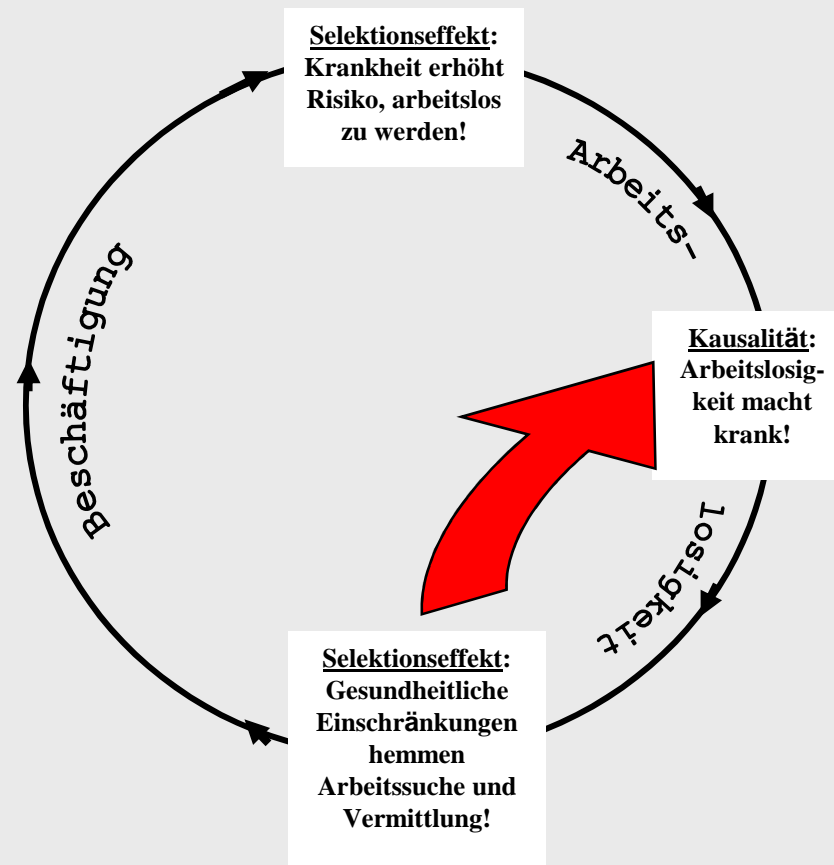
Selektionseffekt: Krankheit erhöht Risiko, arbeitslos zu werden!

Arbeits-

Kausalität: Arbeitslosigkeit macht krank!

losigkeit

Selektionseffekt: Gesundheitliche Einschränkungen hemmen Arbeitssuche und Vermittlung!

Beschäftigung